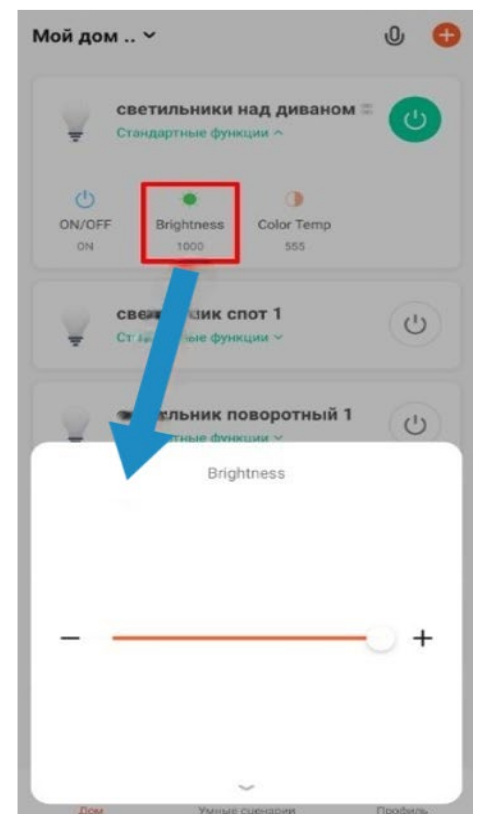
Мой дом .. ⌄

светильники над диваном
Стандартные функции ^

ON/OFF
ON

Brightness
1000

Color Temp
555

све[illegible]ник спот 1
Ст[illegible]ные функции ⌄

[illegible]тильник поворотный 1
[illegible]тные функции ⌄

Brightness

−
+

Дом
Умные сценарии
Профиль